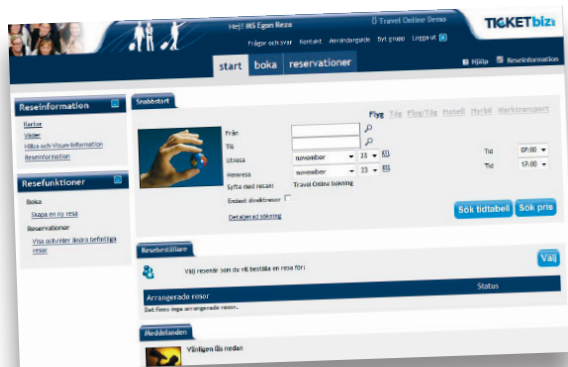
Hej!! MS Egon Beza
Travel Online Demo
TICKETbiz
Frågor och svar Kontakt Arrangerade Byt grupp Logga ut
start boka reservationer
Hjälp Reseinformation

Reseinformation
Kartor
Väder
Hälsa och Visum information
Reseinformation

Resefunktioner
Boka
Skapa en ny resa
Reservationer
Visa och/eller ändra befintliga resor

Snabbstart
Flyg Tåg Flyg/Tåg Hotell Hyrbil Marktransport
Från
Till
Utresa november 31
Hemresa november 31
Syfte med resan: Travel Online bokning
Endast direktresor
Detaljerad sökning
Tid 09:00
Tid 17:00
Sök tidtabell Sök pris

Resebeställare
Välj resenär som du vill beställa en resa för!
Välj
Arrangerade resor
Status
Det finns inga arrangerade resor.

Meddelanden
Vänligen läs nedan